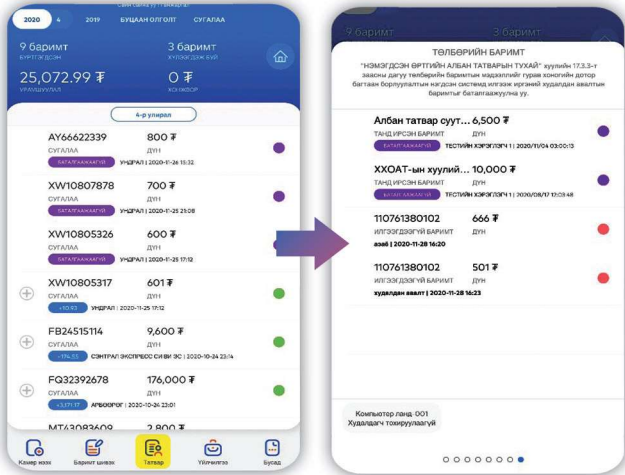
2020 4 2019 БҮДЭЭН ОЛГОЛТ СУГАЛАА

9 баримт
БҮРТГЭГДСЭН

3 баримт
ХҮЛЭЭЖ ДАЖ БУЙ

25,072.99 ₮
УРАМШУУЛАЛ

0 ₮
ХОНЖВОР

4-р улирал

AY66622339
СУГАЛАА
БАТАЛГААЖААГҮЙ
800 ₮
ДҮН
УНДРАЛ | 2020-11-26 15:32

XW10807878
СУГАЛАА
БАТАЛГААЖААГҮЙ
700 ₮
ДҮН
УНДРАЛ | 2020-11-25 21:08

XW10805326
СУГАЛАА
БАТАЛГААЖААГҮЙ
600 ₮
ДҮН
УНДРАЛ | 2020-11-25 17:12

XW10805317
СУГАЛАА
+10.93
601 ₮
ДҮН
УНДРАЛ | 2020-11-25 17:12

FB24515114
СУГАЛАА
+174.53
9,600 ₮
ДҮН
СЭНТРАЛ ЭКСПРЕСС СИ ВИ ЭС | 2020-10-24 23:4

FQ32392678
СУГАЛАА
+3,171.17
176,000 ₮
ДҮН
АРВИЗРОГ | 2020-10-24 22:01

MT43083409
2,800 ₮

Камер нээх Баримт шивэх Татвар Үйлчилгээ Бусад

9 баримт 3 баримт

ТӨЛБӨРИЙН БАРИМТ

"НЭМЭГДСЭН ӨРТГИЙН АЛБАН ТАТВАРЫН ТУХАЙ" хуулийн 17.3.3-т заасны дагуу төлбөрийн баримтын мэдээллийг гурав хоногийн дотор баттаан борлуулалтын нэгдсэн системд илгээж иргэний худалдан авалтын баримтыг баталгаажуулна уу.

Албан татвар сут... 6,500 ₮
ТАНД ИРСЭН БАРИМТ
ДҮН
БАТАЛГААЖААГҮЙ
ТЕСТИЙН ХЭРЭГЛЭГЧ 1 | 2020/11/04 03:00:13

ХХОАТ-ын хуулий... 10,000 ₮
ТАНД ИРСЭН БАРИМТ
ДҮН
БАТАЛГААЖААГҮЙ
ТЕСТИЙН ХЭРЭГЛЭГЧ 1 | 2020/08/17 17:03:48

110761380102 666 ₮
ИЛГЭЭГДЭЭГҮЙ БАРИМТ
ДҮН
азаё | 2020-11-28 16:20

110761380102 501 ₮
ИЛГЭЭГДЭЭГҮЙ БАРИМТ
ДҮН
худалдан авалт | 2020-11-28 16:23

Компьютер ланд 001
Худалдагч тохируулаагүй